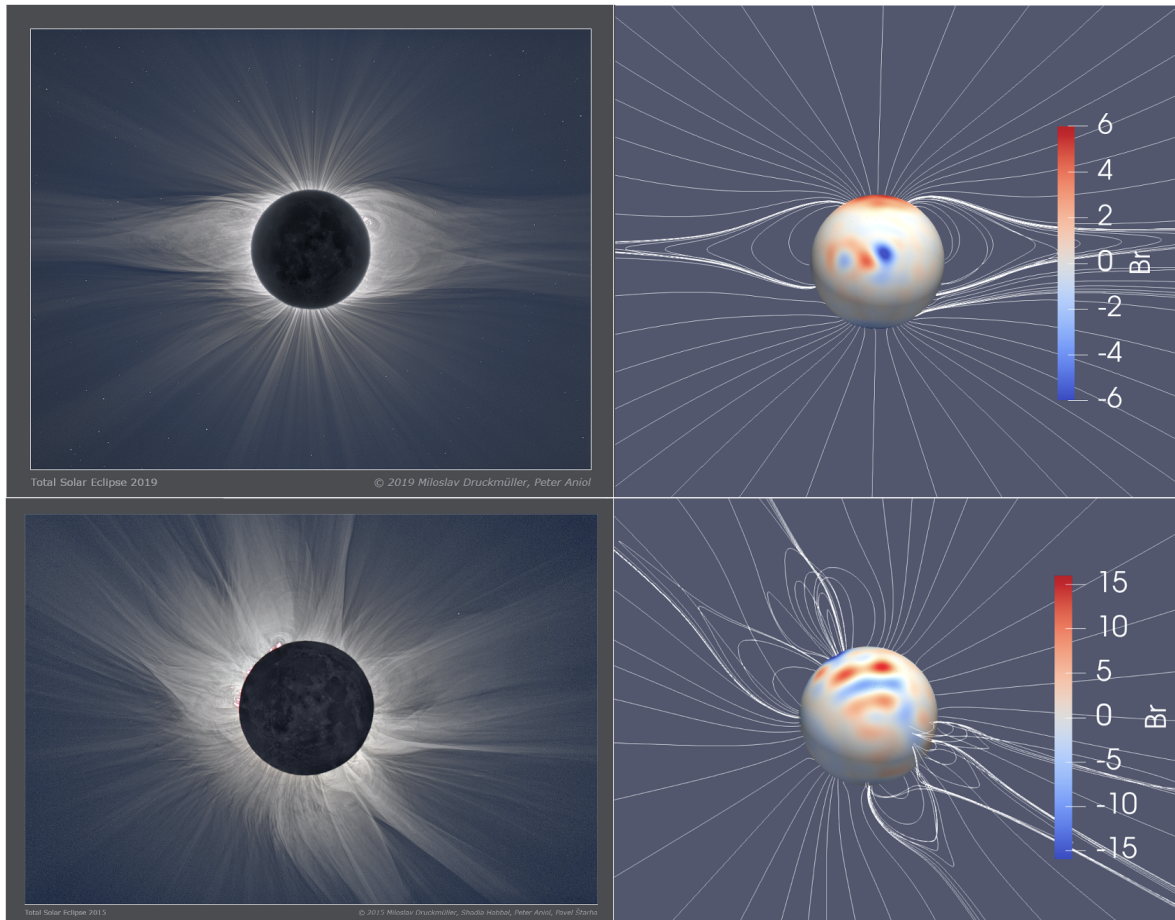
Total Solar Eclipse 2019

© 2019 Miloslav Druckmüller, Peter Aniol

6
4
2
0
-2
-4
-6
Br

Total Solar Eclipse 2015

© 2015 Miloslav Druckmüller, Shadia Habbal, Peter Aniol, Pavel Štarha

15
10
5
0
-5
-10
-15
Br